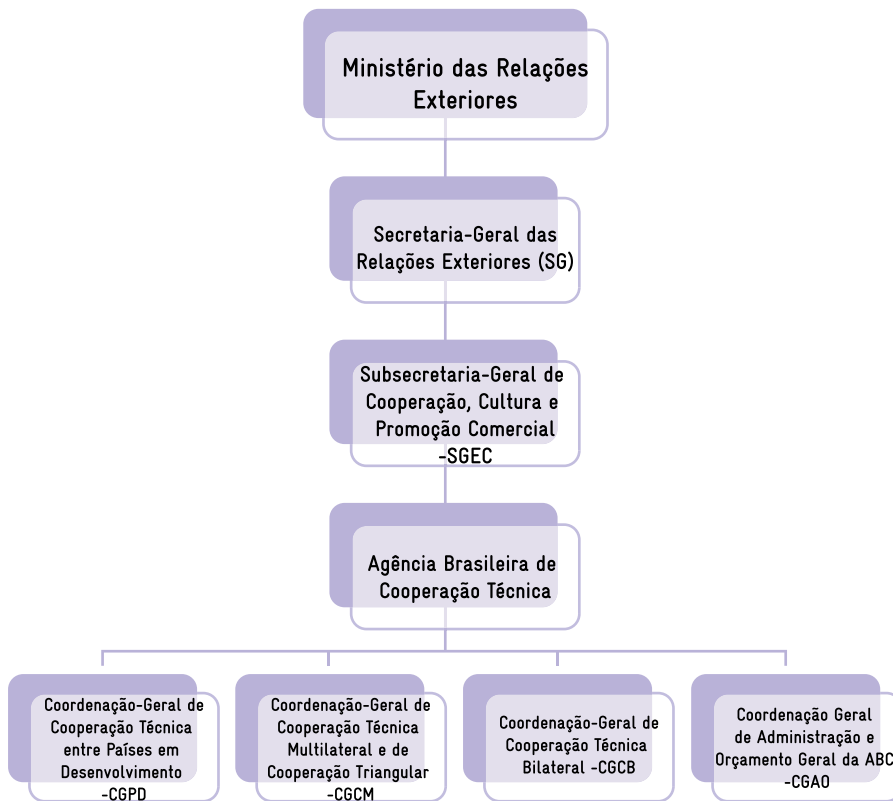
Ministério das Relações Exteriores

Secretaria-Geral das Relações Exteriores (SG)

Subsecretaria-Geral de Cooperação, Cultura e Promoção Comercial -SGEC

Agência Brasileira de Cooperação Técnica

Coordenação-Geral de Cooperação Técnica entre Países em Desenvolvimento -CGPD

Coordenação-Geral de Cooperação Técnica Multilateral e de Cooperação Triangular -CGCM

Coordenação-Geral de Cooperação Técnica Bilateral -CGCB

Coordenação Geral de Administração e Orçamento Geral da ABC -CGAO